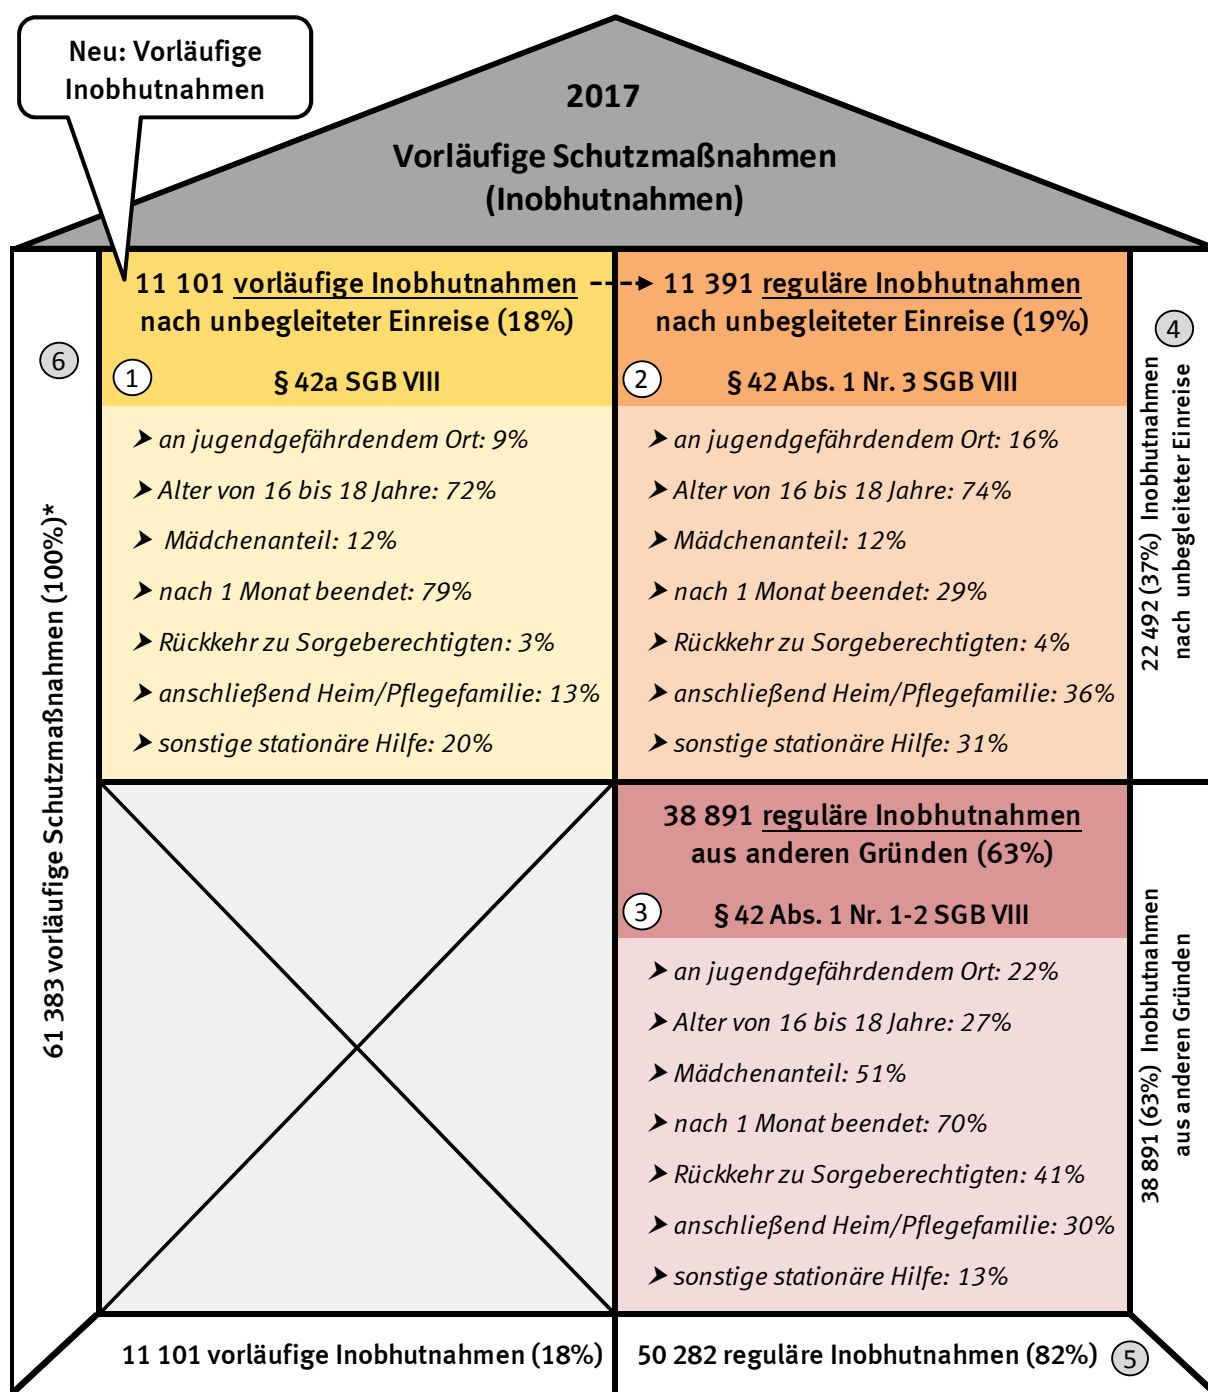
Neu: Vorläufige Inobhutnahmen

2017

Vorläufige Schutzmaßnahmen (Inobhutnahmen)

11 101 vorläufige Inobhutnahmen nach unbegleiteter Einreise (18%)

① § 42a SGB VIII

➤ an jugendgefährdendem Ort: 9%
➤ Alter von 16 bis 18 Jahre: 72%
➤ Mädchenanteil: 12%
➤ nach 1 Monat beendet: 79%
➤ Rückkehr zu Sorgeberechtigten: 3%
➤ anschließend Heim/Pflegefamilie: 13%
➤ sonstige stationäre Hilfe: 20%

11 391 reguläre Inobhutnahmen nach unbegleiteter Einreise (19%)

② § 42 Abs. 1 Nr. 3 SGB VIII

➤ an jugendgefährdendem Ort: 16%
➤ Alter von 16 bis 18 Jahre: 74%
➤ Mädchenanteil: 12%
➤ nach 1 Monat beendet: 29%
➤ Rückkehr zu Sorgeberechtigten: 4%
➤ anschließend Heim/Pflegefamilie: 36%
➤ sonstige stationäre Hilfe: 31%

④ 22 492 (37%) Inobhutnahmen nach unbegleiteter Einreise

38 891 reguläre Inobhutnahmen aus anderen Gründen (63%)

③ § 42 Abs. 1 Nr. 1-2 SGB VIII

➤ an jugendgefährdendem Ort: 22%
➤ Alter von 16 bis 18 Jahre: 27%
➤ Mädchenanteil: 51%
➤ nach 1 Monat beendet: 70%
➤ Rückkehr zu Sorgeberechtigten: 41%
➤ anschließend Heim/Pflegefamilie: 30%
➤ sonstige stationäre Hilfe: 13%

38 891 (63%) Inobhutnahmen aus anderen Gründen

⑥ 61 383 vorläufige Schutzmaßnahmen (100%)*

11 101 vorläufige Inobhutnahmen (18%)

50 282 reguläre Inobhutnahmen (82%) ⑤